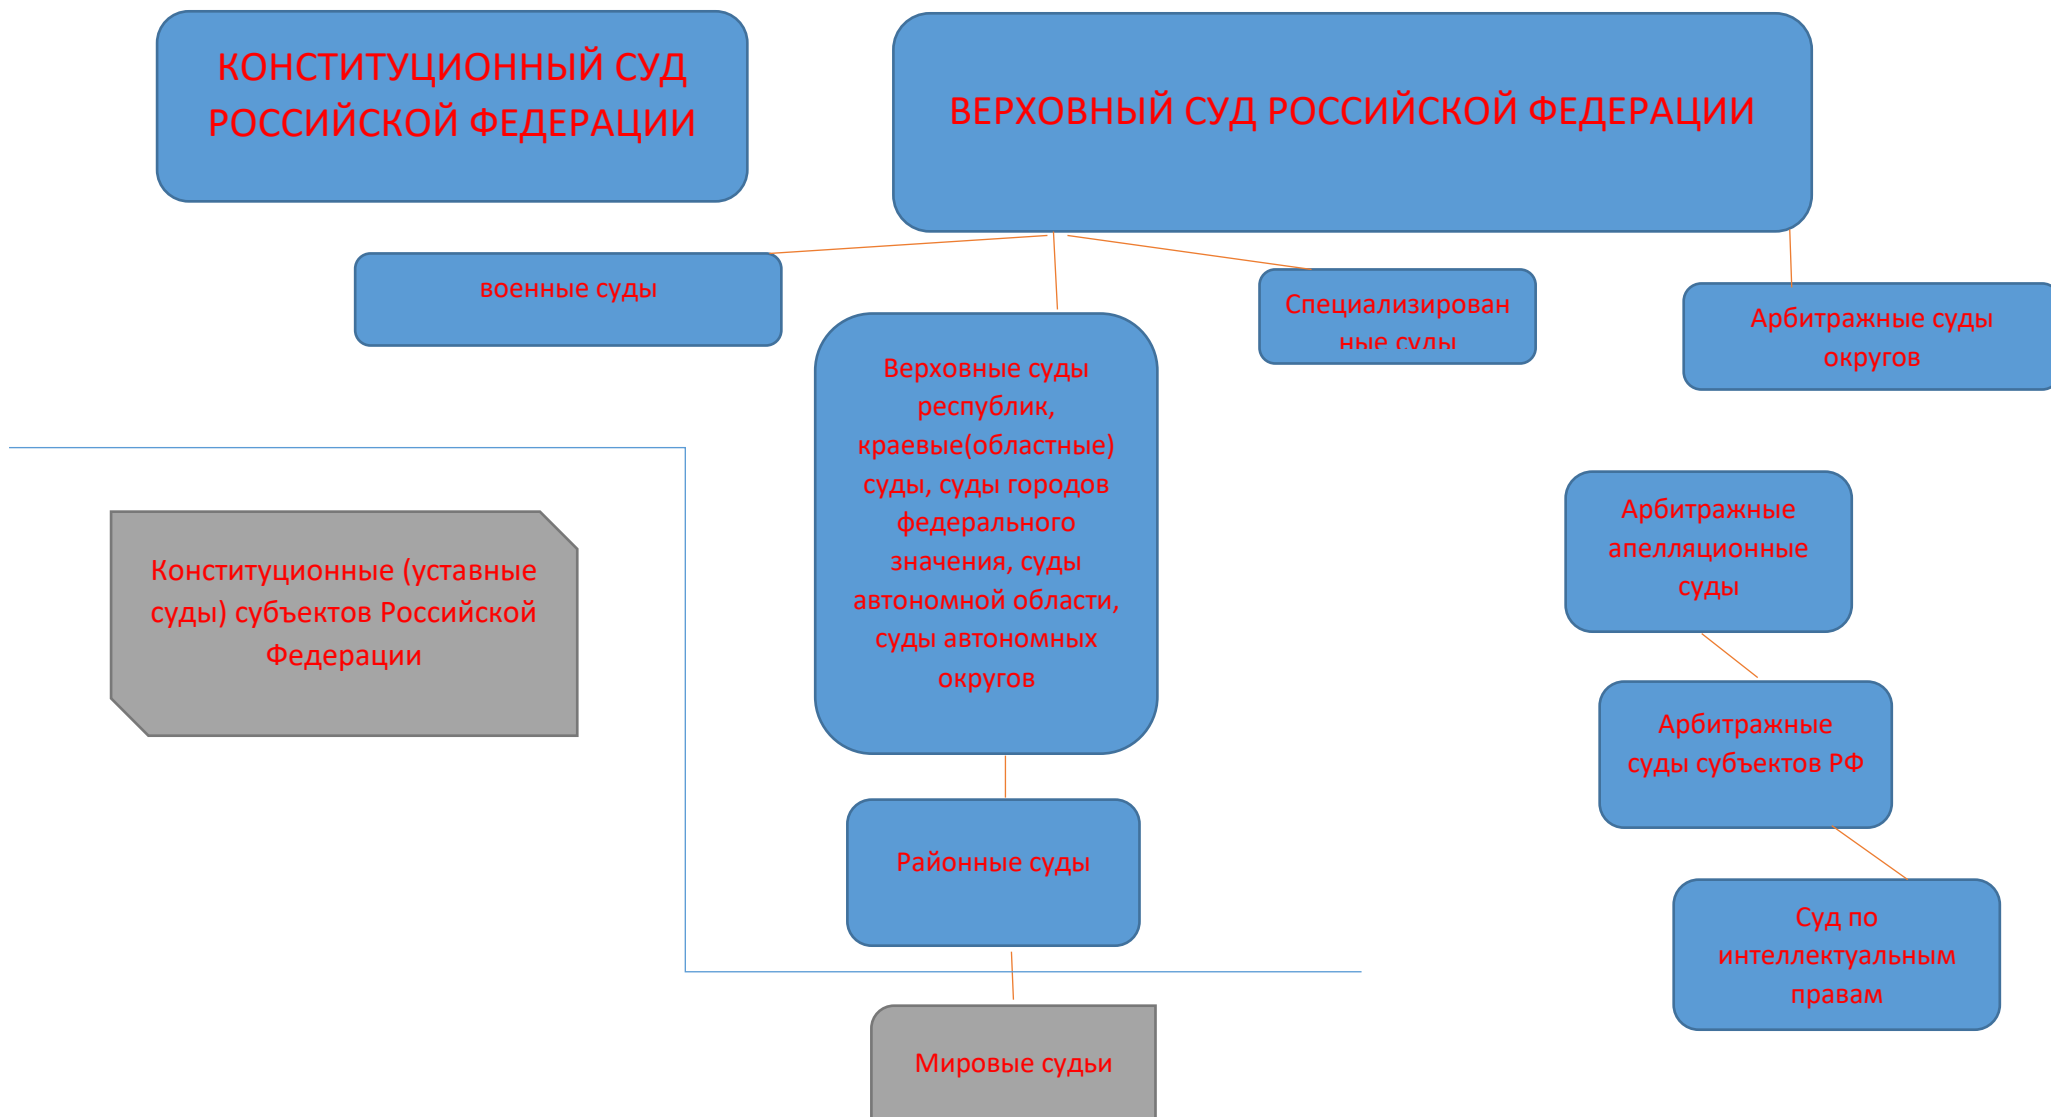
КОНСТИТУЦИОННЫЙ СУД РОССИЙСКОЙ ФЕДЕРАЦИИ

ВЕРХОВНЫЙ СУД РОССИЙСКОЙ ФЕДЕРАЦИИ

военные суды

Специализированные суды

Арбитражные суды округов

Верховные суды республик, краевые(областные) суды, суды городов федерального значения, суды автономной области, суды автономных округов

Конституционные (уставные суды) субъектов Российской Федерации

Арбитражные апелляционные суды

Арбитражные суды субъектов РФ

Районные суды

Суд по интеллектуальным правам

Мировые судьи